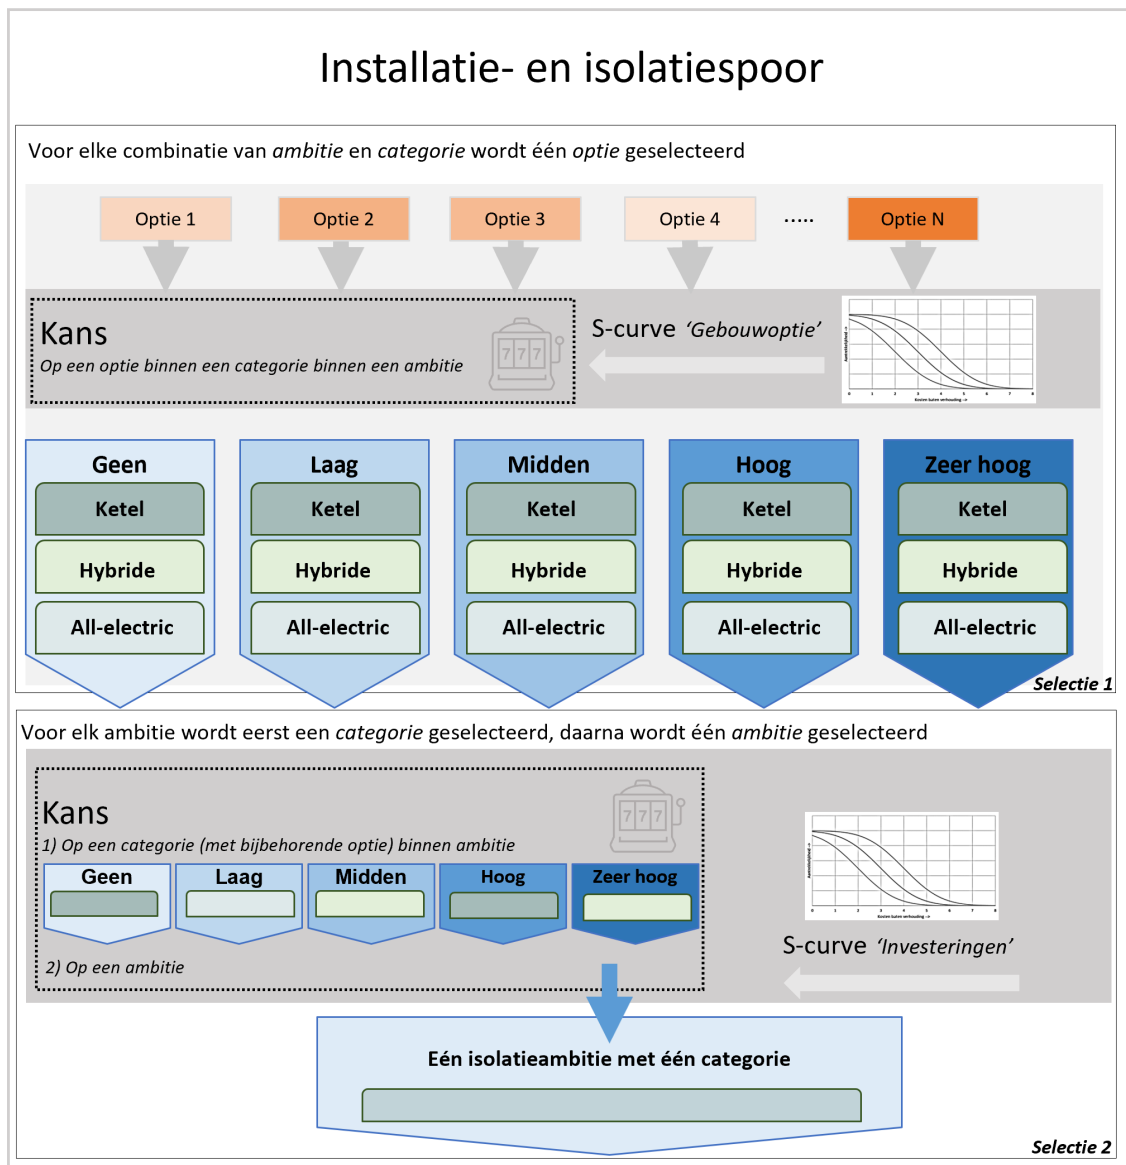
Installatie- en isolatiespoor

Voor elke combinatie van *ambitie* en *categorie* wordt één *optie* geselecteerd

Optie 1

Optie 2

Optie 3

Optie 4

.....

Optie N

Kans

*Op een optie binnen een categorie binnen een ambitie*

S-curve *'Gebouwoptie'*

Geen
Ketel
Hybride
All-electric

Laag
Ketel
Hybride
All-electric

Midden
Ketel
Hybride
All-electric

Hoog
Ketel
Hybride
All-electric

Zeer hoog
Ketel
Hybride
All-electric

*Selectie 1*

Voor elk ambitie wordt eerst een *categorie* geselecteerd, daarna wordt één *ambitie* geselecteerd

Kans

*1) Op een categorie (met bijbehorende optie) binnen ambitie*

Geen

Laag

Midden

Hoog

Zeer hoog

*2) Op een ambitie*

S-curve *'Investeringen'*

Eén isolatieambitie met één categorie

*Selectie 2*